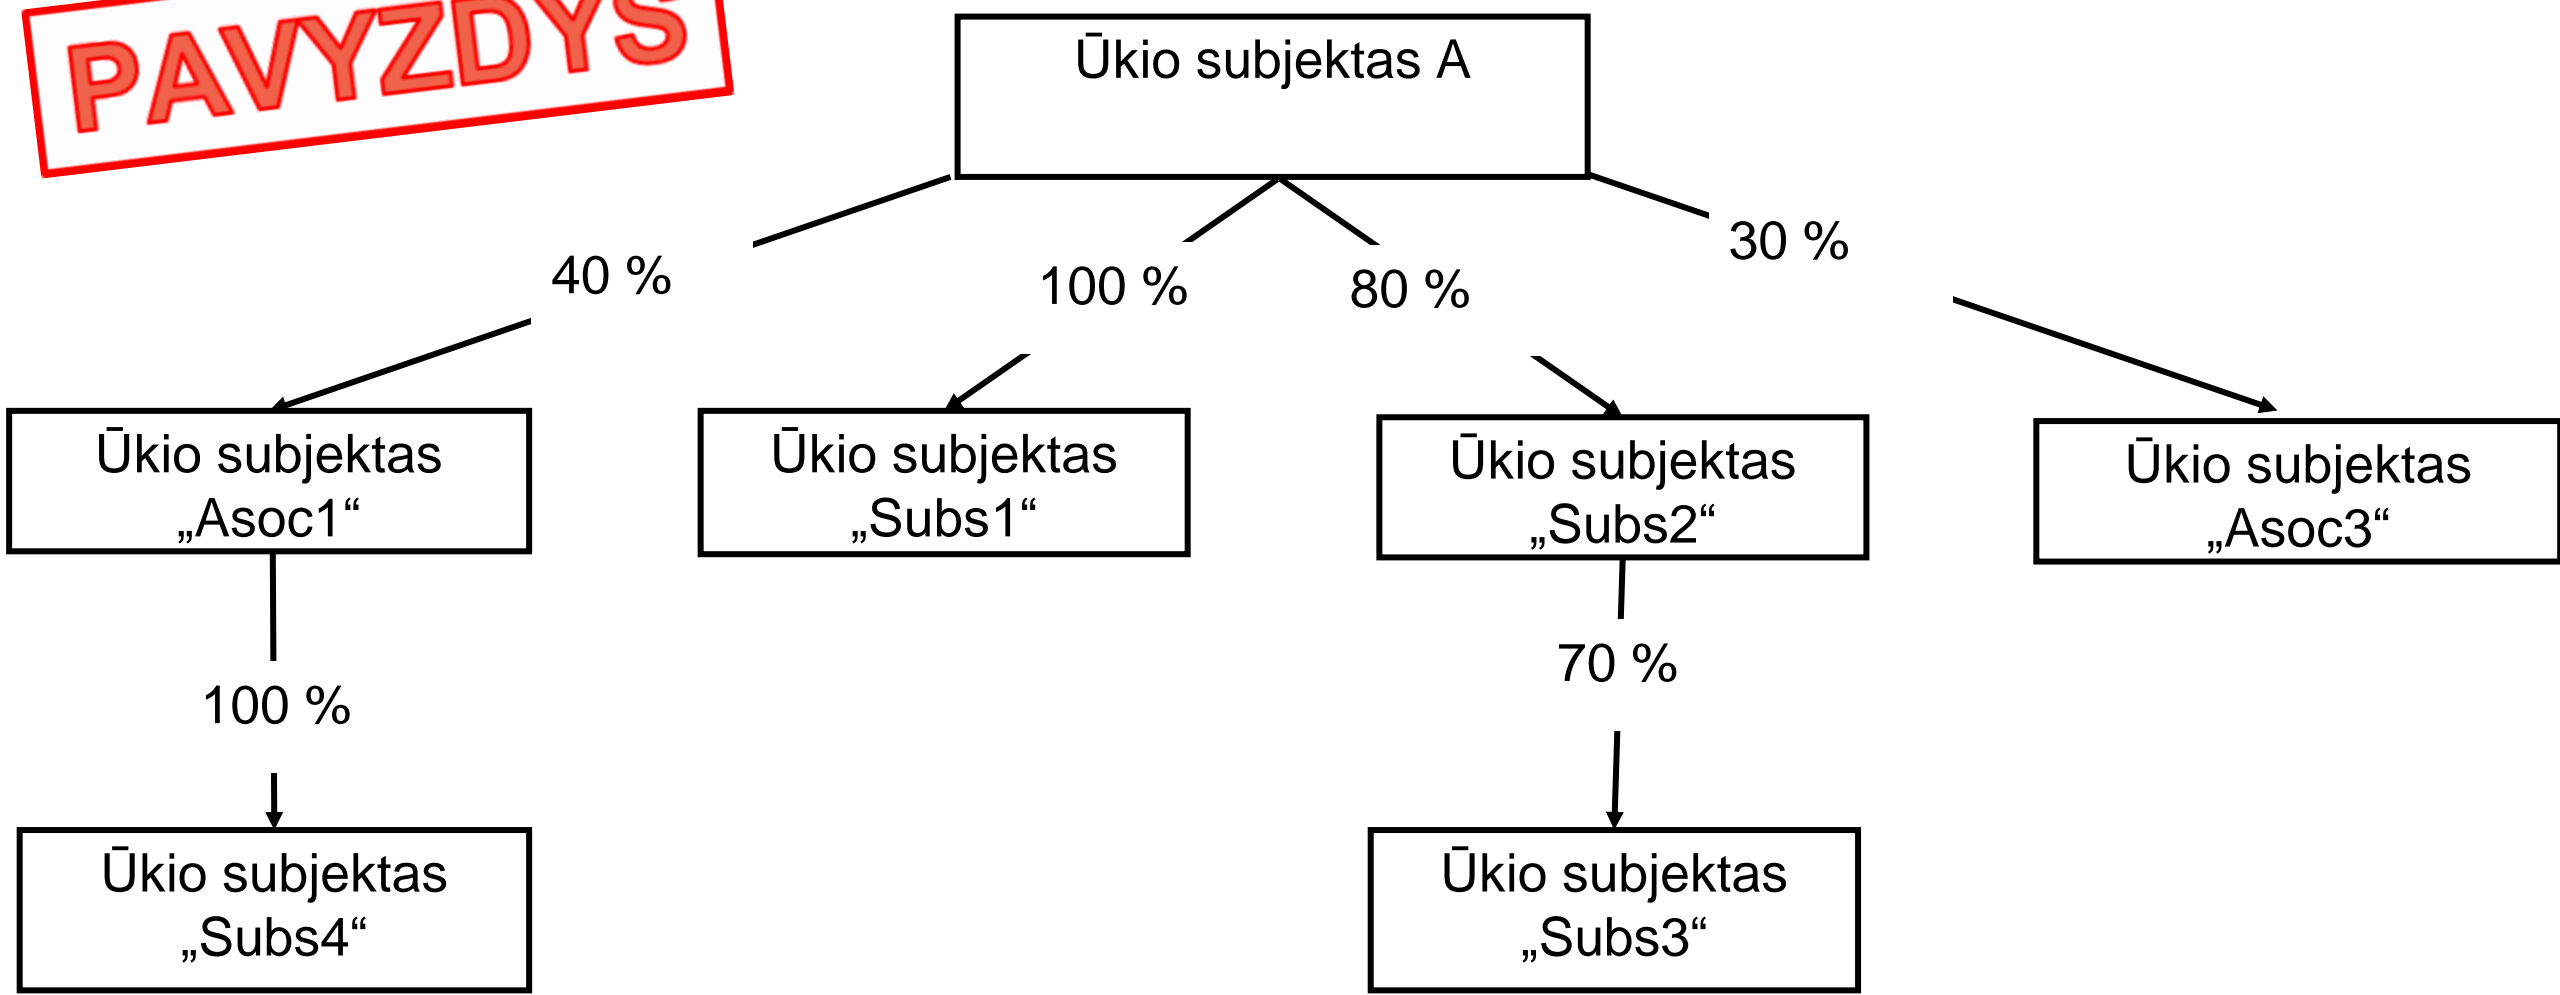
PAVYZDYS

Ūkio subjektas A

40 %

100 %

80 %

30 %

Ūkio subjektas „Asoc1“

Ūkio subjektas „Subs1“

Ūkio subjektas „Subs2“

Ūkio subjektas „Asoc3“

100 %

70 %

Ūkio subjektas „Subs4“

Ūkio subjektas „Subs3“